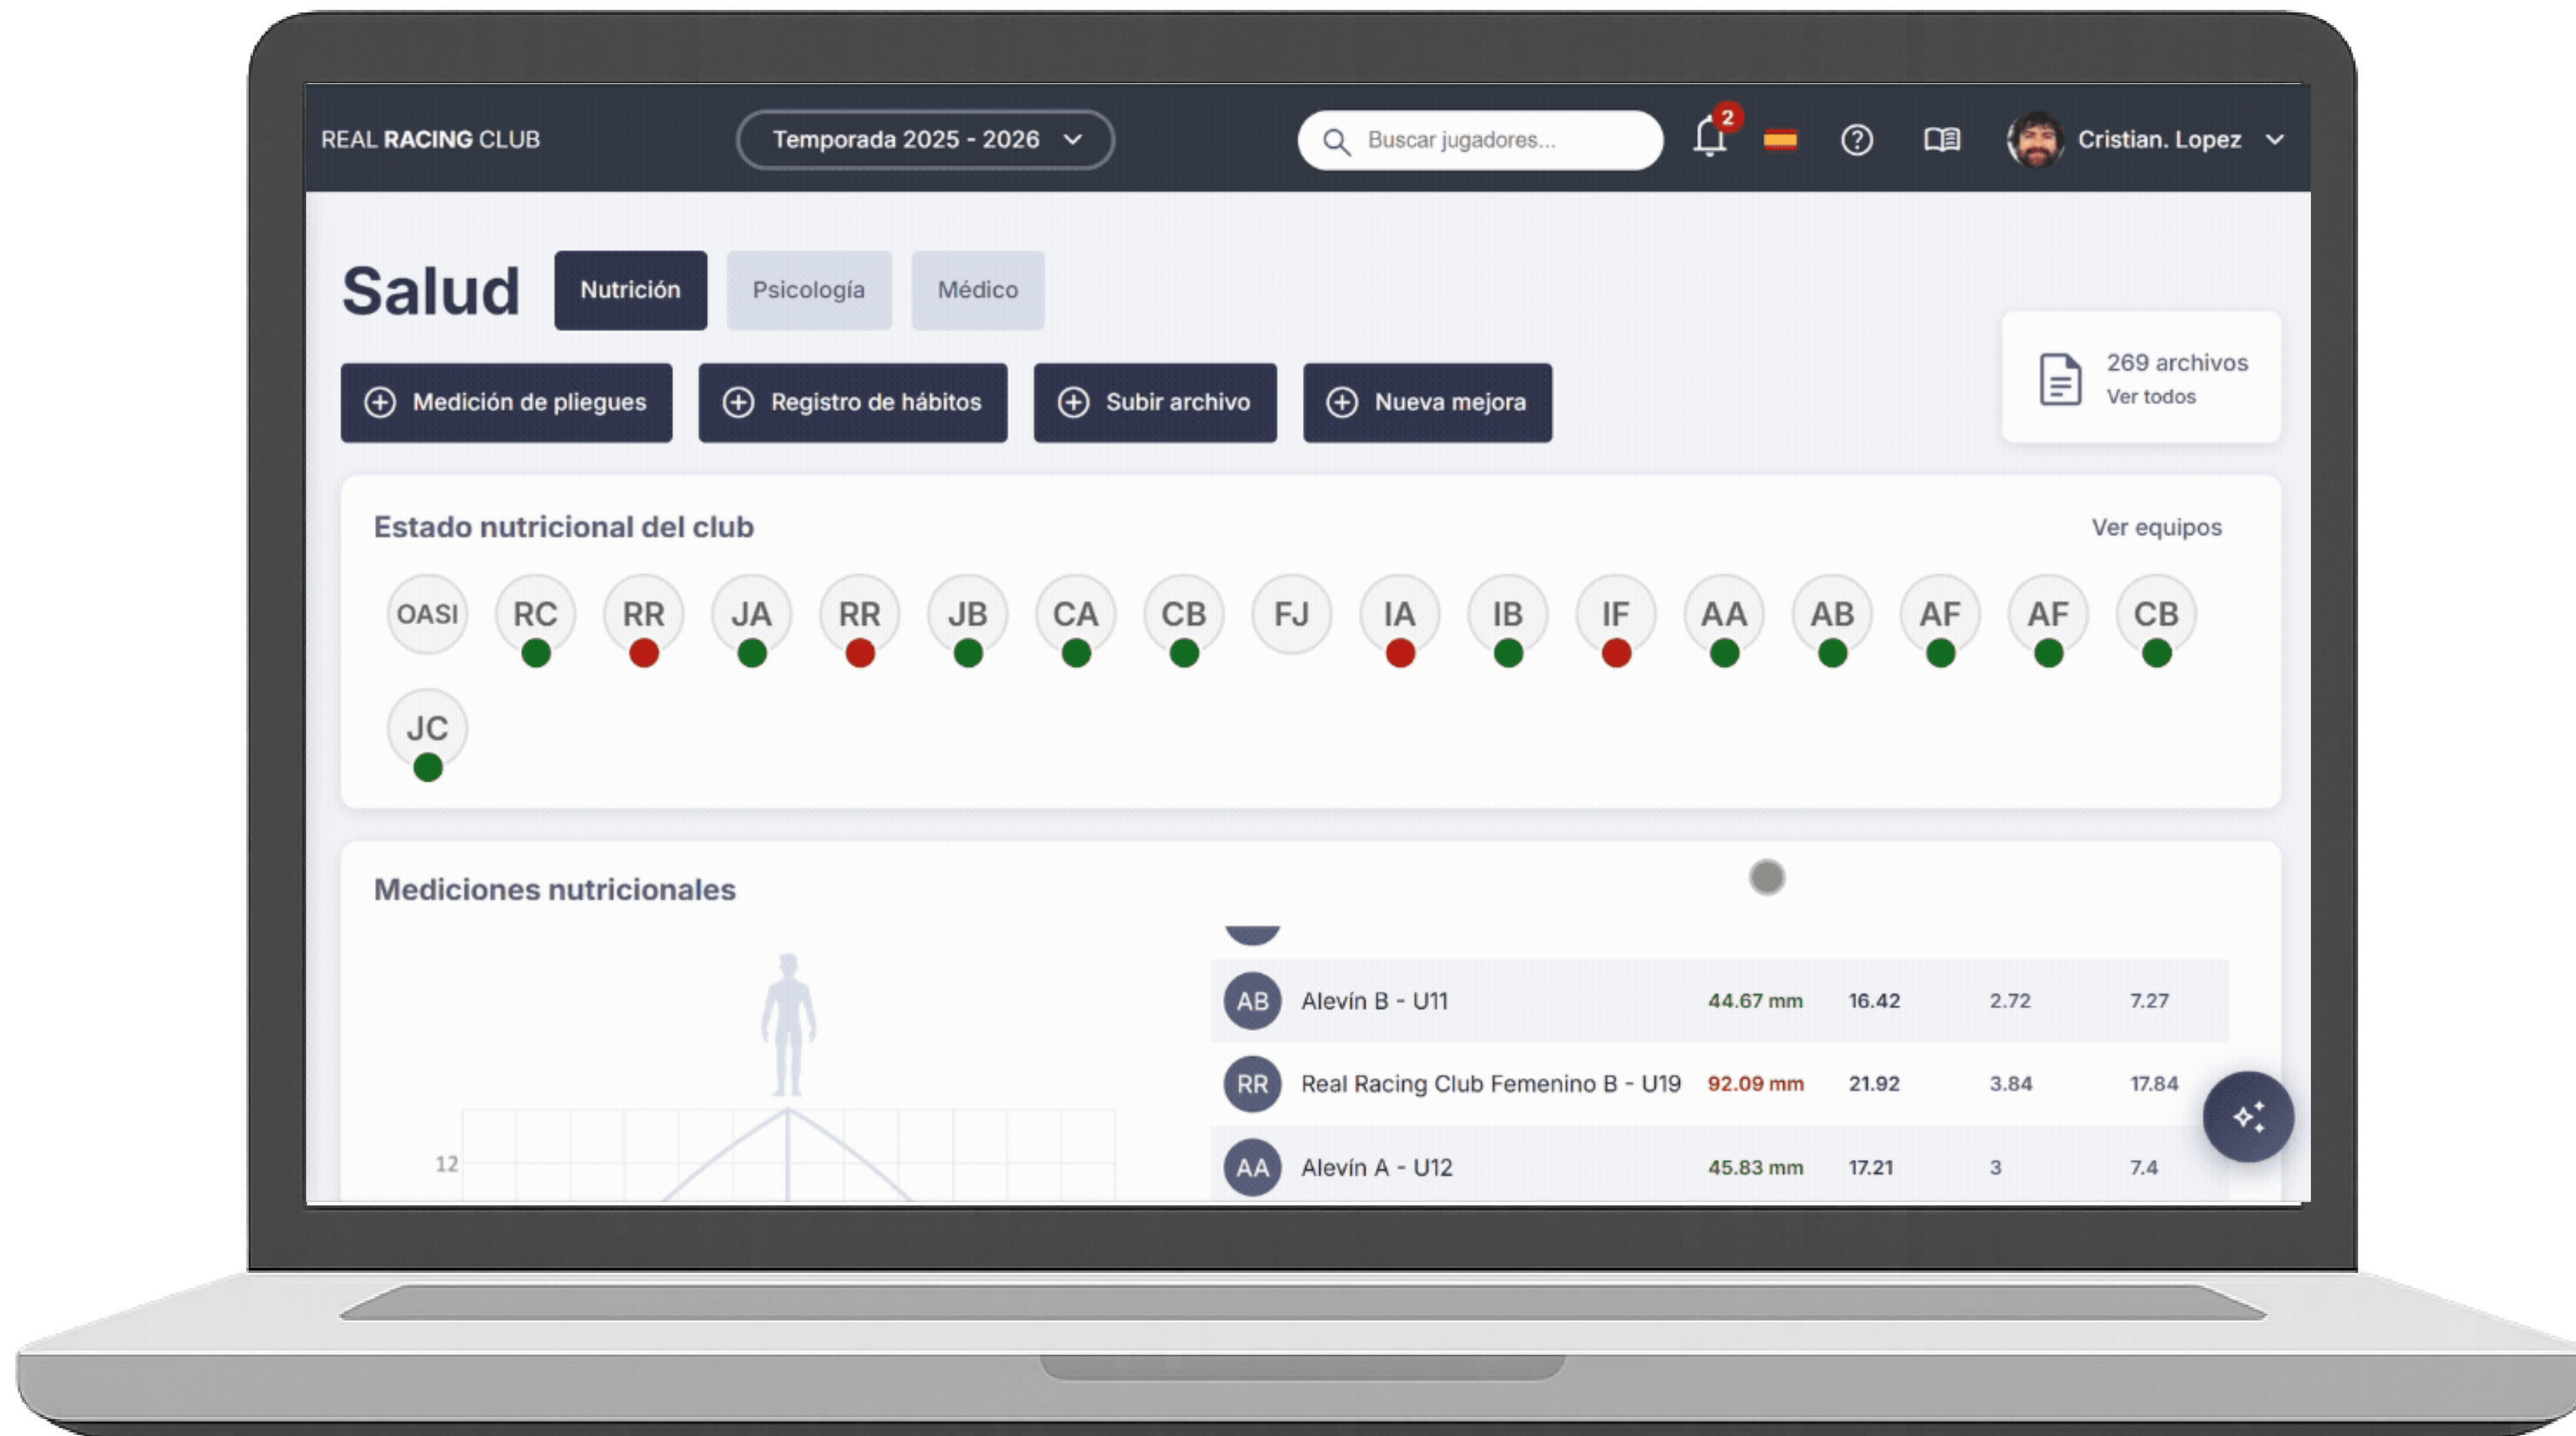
REAL RACING CLUB

Temporada 2025 - 2026

Buscar jugadores...

2

Cristian. Lopez

Salud

Nutrición

Psicología

Médico

Medición de pliegues

Registro de hábitos

Subir archivo

Nueva mejora

269 archivos
Ver todos

Estado nutricional del club

Ver equipos

OASI RC RR JA RR JB CA CB FJ IA IB IF AA AB AF AF CB JC

Mediciones nutricionales

12

| | | | | | |
|---|---|---|---|---|---|
| AB | Alevín B - U11 | 44.67 mm | 16.42 | 2.72 | 7.27 |
| RR | Real Racing Club Femenino B - U19 | 92.09 mm | 21.92 | 3.84 | 17.84 |
| AA | Alevín A - U12 | 45.83 mm | 17.21 | 3 | 7.4 |